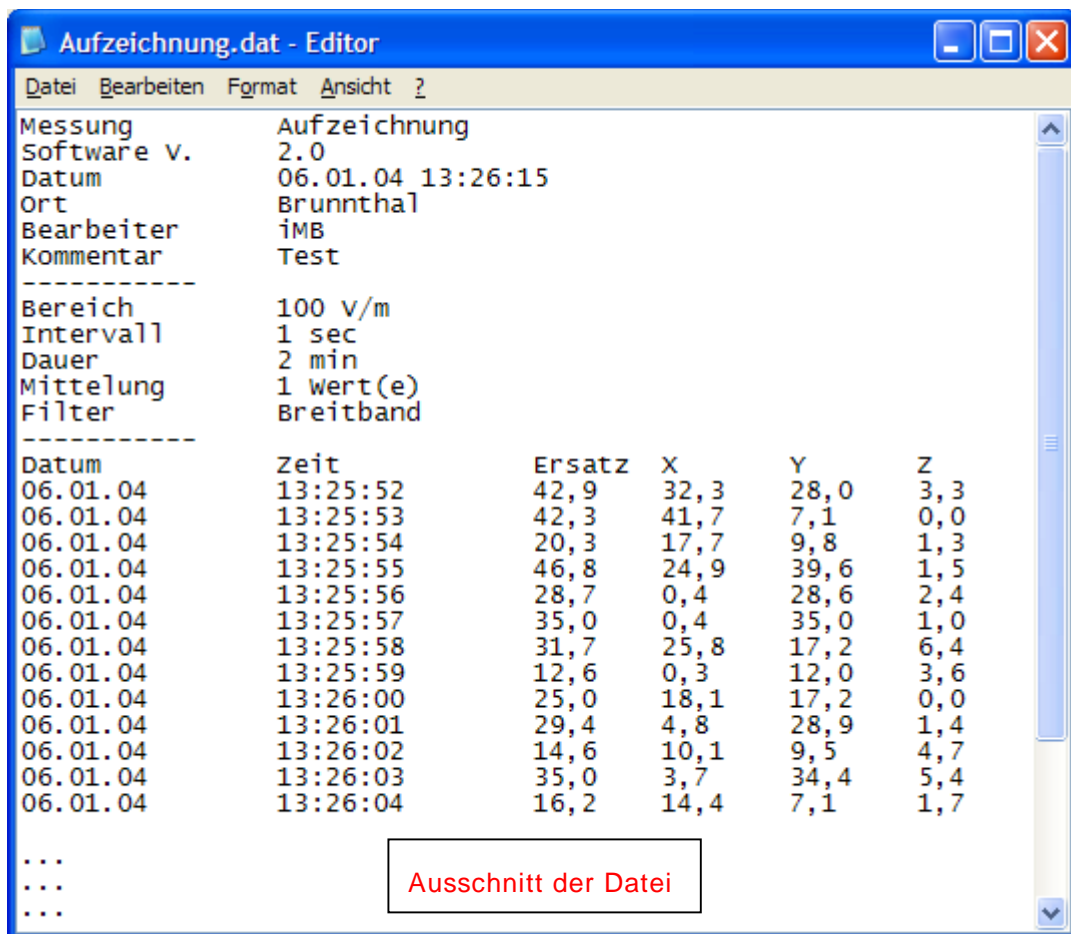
Aufzeichnung.dat - Editor

Datei Bearbeiten Format Ansicht ?

Messung Aufzeichnung
Software V. 2.0
Datum 06.01.04 13:26:15
Ort Brunnthal
Bearbeiter iMB
Kommentar Test
-----------
Bereich 100 V/m
Intervall 1 sec
Dauer 2 min
Mittelung 1 Wert(e)
Filter Breitband
-----------

| Datum | Zeit | Ersatz | X | Y | Z |
|---|---|---|---|---|---|
| 06.01.04 | 13:25:52 | 42,9 | 32,3 | 28,0 | 3,3 |
| 06.01.04 | 13:25:53 | 42,3 | 41,7 | 7,1 | 0,0 |
| 06.01.04 | 13:25:54 | 20,3 | 17,7 | 9,8 | 1,3 |
| 06.01.04 | 13:25:55 | 46,8 | 24,9 | 39,6 | 1,5 |
| 06.01.04 | 13:25:56 | 28,7 | 0,4 | 28,6 | 2,4 |
| 06.01.04 | 13:25:57 | 35,0 | 0,4 | 35,0 | 1,0 |
| 06.01.04 | 13:25:58 | 31,7 | 25,8 | 17,2 | 6,4 |
| 06.01.04 | 13:25:59 | 12,6 | 0,3 | 12,0 | 3,6 |
| 06.01.04 | 13:26:00 | 25,0 | 18,1 | 17,2 | 0,0 |
| 06.01.04 | 13:26:01 | 29,4 | 4,8 | 28,9 | 1,4 |
| 06.01.04 | 13:26:02 | 14,6 | 10,1 | 9,5 | 4,7 |
| 06.01.04 | 13:26:03 | 35,0 | 3,7 | 34,4 | 5,4 |
| 06.01.04 | 13:26:04 | 16,2 | 14,4 | 7,1 | 1,7 |

...
...
...

Ausschnitt der Datei